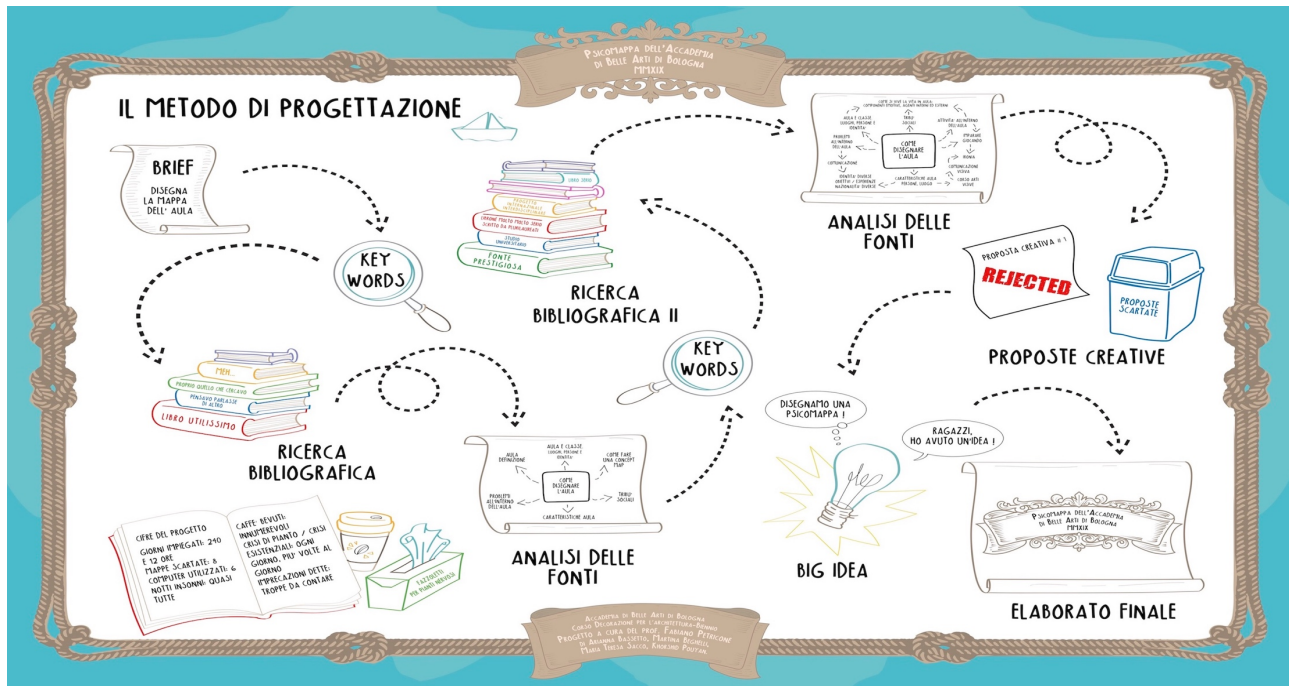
Psicomappa dell'Accademia di Belle Arti di Bologna
MMXIX

IL METODO DI PROGETTAZIONE

BRIEF
DISEGNA LA MAPPA DELL' AULA

KEY WORDS

MEH...
PROPRIO QUELLO CHE CERCAVO
PENSAVO PARLASSE DI ALTRO
LIBRO UTILISSIMO

RICERCA BIBLIOGRAFICA

LIBRO SERIO
PROGETTO INTERNAZIONALE
LIBRO MOLTO MOLTO SERIO SCRITTO DA PLURILAUREATI
STUDIO UNIVERSITARIO
FONTE PRESTIGIOSA

RICERCA BIBLIOGRAFICA II

KEY WORDS

AULA E CLASSE LUOGHI, PERSONE E IDENTITÀ
AULA DEFINIZIONE
COME FARE UNA CONCEPT MAP
COME DISEGNARE L'AULA
PROGETTI ALL'INTERNO DELL'AULA
TRIBÙ SOCIALI
CARATTERISTICHE AULA

ANALISI DELLE FONTI

CIFRE DEL PROGETTO
GIORNI IMPIEGATI: 240 E 12 ORE
MAPPE SCARTATE: 8
COMPUTER UTILIZZATI: 6
NOTTI INSONNI: QUASI TUTTE

CAFFÈ BEVUTI: INNUMEREVOLI
CRISI DI PIANTO / CRISI ESISTENZIALI: OGNI GIORNO, PIÙ VOLTE AL GIORNO
IMPRECAZIONI DETTE: TROPPE DA CONTARE

FAZZOLETTI PER PIANTI NERVOSI

COSE SI VIVE LA VITA IN AULA: COMPANIONI STUDENTI, LUOGHI INTERNI ED ESTERNI
AULA E CLASSE LUOGHI, PERSONE E IDENTITÀ
TRIBÙ SOCIALI
ATTIVITÀ ALL'INTERNO DELL'AULA
PROGETTI ALL'INTERNO DELL'AULA
IMPARARE GIOCANDO
COME DISEGNARE L'AULA
COMUNICAZIONE
NOIA
COMUNICAZIONE VISIVA
IDENTITÀ DIVERSE OGGETTI / COMPAGNI NAZIONALITÀ DIVERSE
CARATTERISTICHE DI AULA PERSONE, LUOGHI
CERCHI ARTI VISIVE

ANALISI DELLE FONTI

PROPOSTA CREATIVA # 1
REJECTED

PROPOSTE SCARTATE

PROPOSTE CREATIVE

DISEGNAMO UNA PSICOMAPPA !

RAGAZZI, HO AVUTO UN'IDEA !

BIG IDEA

Psicomappa dell'Accademia di Belle Arti di Bologna
MMXIX

ELABORATO FINALE

Accademia di Belle Arti di Bologna
Corso Decorazione per l'architettura–Biennio
Progetto a cura del prof. Fabiano Petricone
di Arianna Bassetti, Martina Bighelli,
Maria Teresa Zacco, Khoshnud Poutan